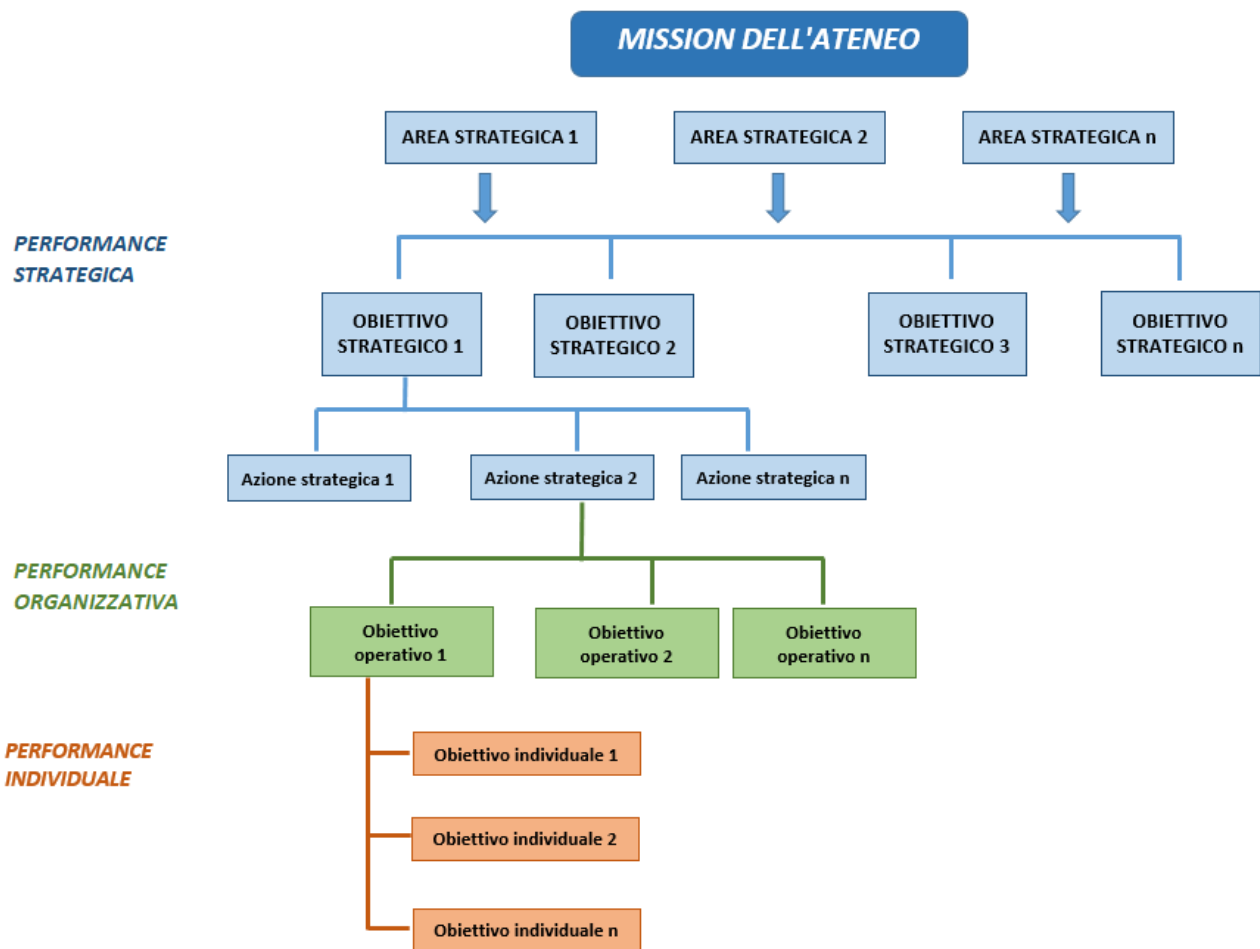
MISSION DELL'ATENEO

AREA STRATEGICA 1

AREA STRATEGICA 2

AREA STRATEGICA n

PERFORMANCE STRATEGICA

OBIETTIVO STRATEGICO 1

OBIETTIVO STRATEGICO 2

OBIETTIVO STRATEGICO 3

OBIETTIVO STRATEGICO n

Azione strategica 1

Azione strategica 2

Azione strategica n

PERFORMANCE ORGANIZZATIVA

Obiettivo operativo 1

Obiettivo operativo 2

Obiettivo operativo n

PERFORMANCE INDIVIDUALE

Obiettivo individuale 1

Obiettivo individuale 2

Obiettivo individuale n